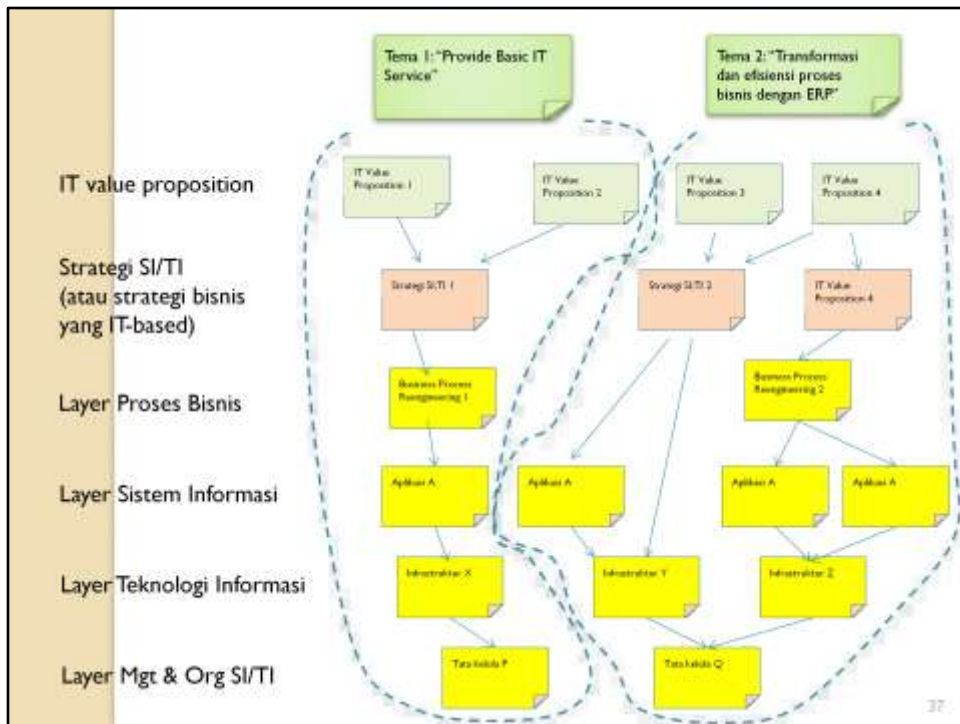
Tema 1: "Provide Basic IT Service"

Tema 2: "Transformasi dan efisiensi proses bisnis dengan ERP"

IT value proposition

Strategi SI/TI (atau strategi bisnis yang IT-based)

Layer Proses Bisnis

Layer Sistem Informasi

Layer Teknologi Informasi

Layer Mgt & Org SI/TI

IT Value Proposition 1

IT Value Proposition 2

IT Value Proposition 3

IT Value Proposition 4

Strategi SI/TI 1

Strategi SI/TI 2

IT Value Proposition 4

Business Process Reengineering 1

Business Process Reengineering 2

Aplikasi A

Aplikasi A

Aplikasi A

Aplikasi A

Infrastruktur X

Infrastruktur Y

Infrastruktur Z

Tata kelola P

Tata kelola Q

37